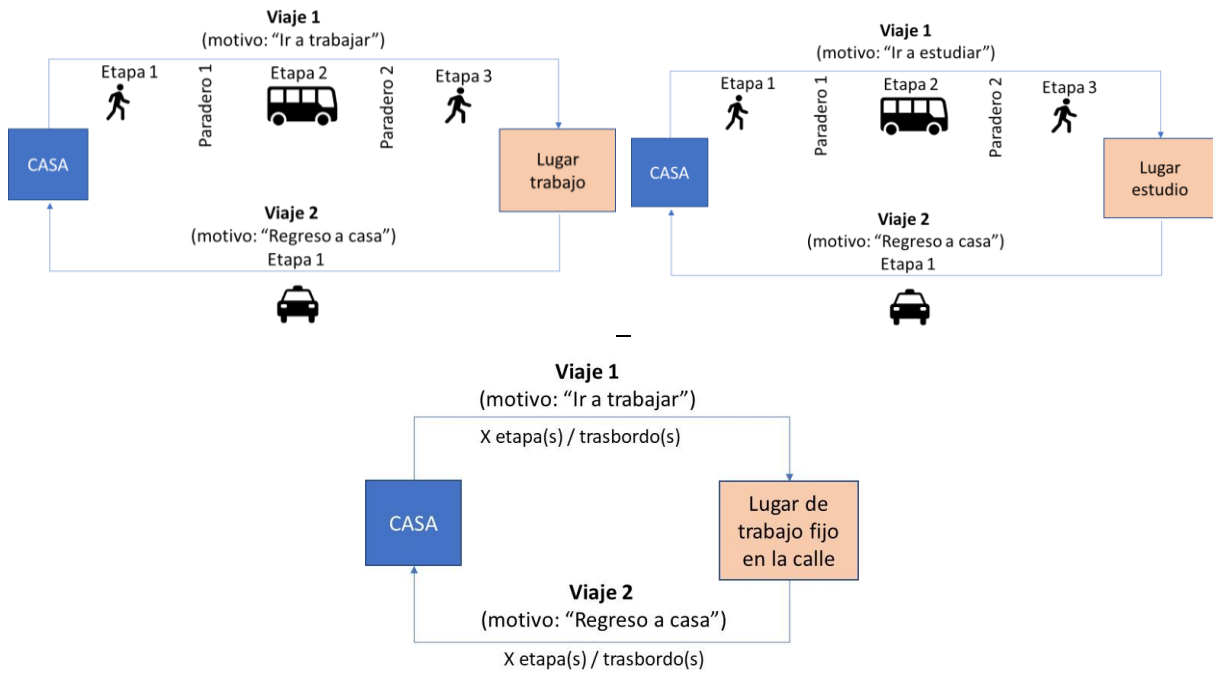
Viaje 1
(motivo: "Ir a trabajar")

Etapa 1
Paradero 1
Etapa 2
Paradero 2
Etapa 3

CASA

Lugar trabajo

Viaje 2
(motivo: "Regreso a casa")
Etapa 1

Viaje 1
(motivo: "Ir a estudiar")

Etapa 1
Paradero 1
Etapa 2
Paradero 2
Etapa 3

CASA

Lugar estudio

Viaje 2
(motivo: "Regreso a casa")
Etapa 1

Viaje 1
(motivo: "Ir a trabajar")
X etapa(s) / trasbordo(s)

CASA

Lugar de trabajo fijo en la calle

Viaje 2
(motivo: "Regreso a casa")
X etapa(s) / trasbordo(s)